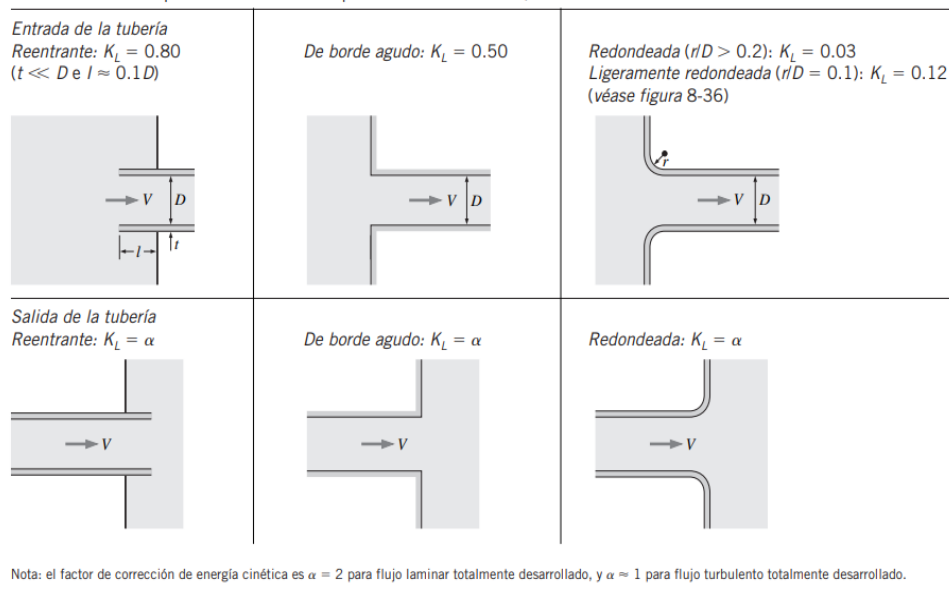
Entrada de la tubería
Reentrante: $K_L = 0.80$
$(t \ll D$ e $l \approx 0.1D)$

V
D
l
t

De borde agudo: $K_L = 0.50$

V
D

Redondeada ($r/D > 0.2$): $K_L = 0.03$
Ligeramente redondeada ($r/D = 0.1$): $K_L = 0.12$
(véase figura 8-36)

r
V
D

Salida de la tubería
Reentrante: $K_L = \alpha$

V

De borde agudo: $K_L = \alpha$

V

Redondeada: $K_L = \alpha$

V

Nota: el factor de corrección de energía cinética es $\alpha = 2$ para flujo laminar totalmente desarrollado, y $\alpha \approx 1$ para flujo turbulento totalmente desarrollado.